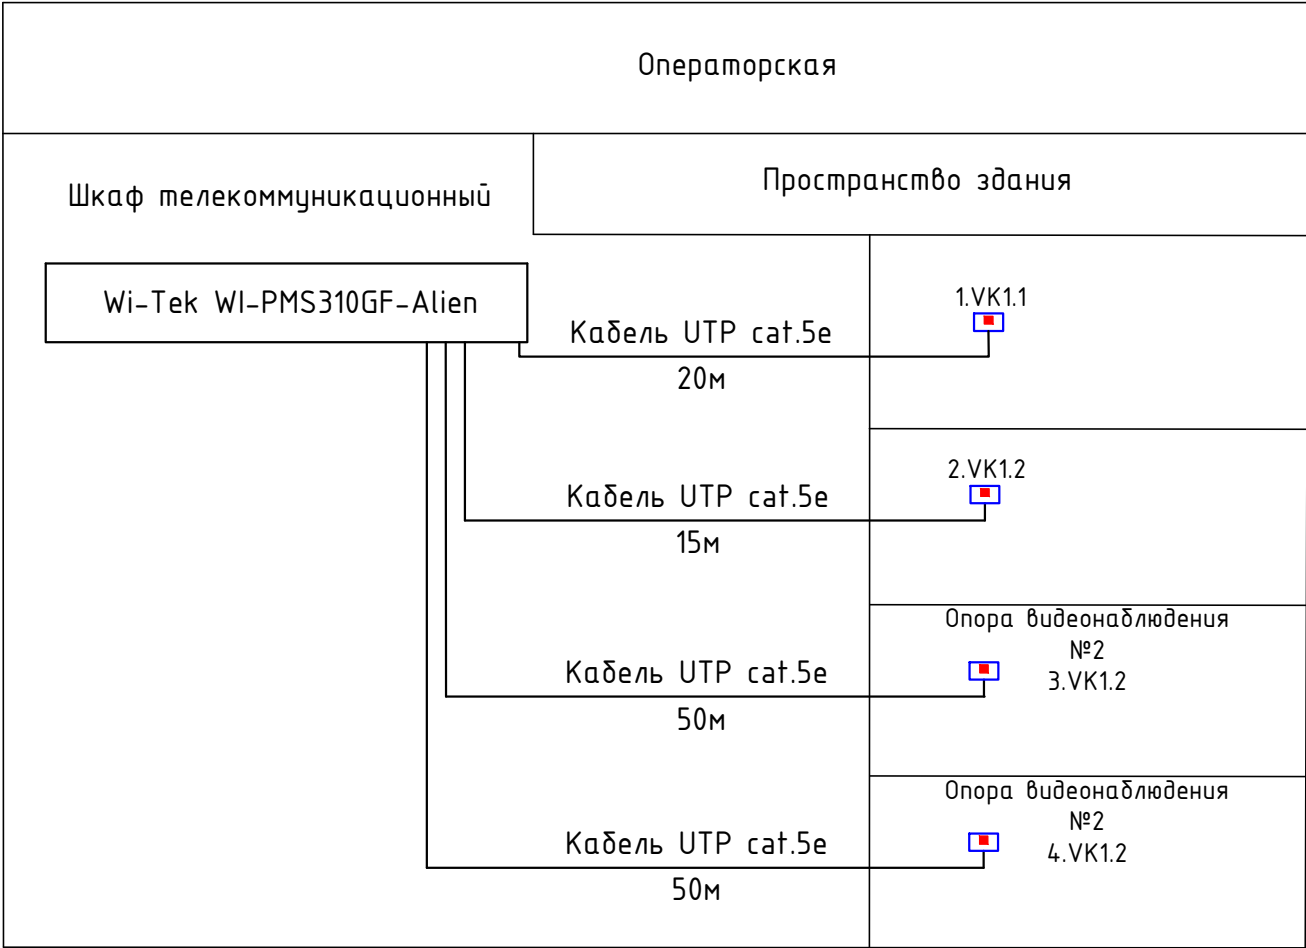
Операторская

Шкаф телекоммуникационный

Пространство здания

Wi-Tek WI-PMS310GF-Alien

1.VK1.1

Кабель UTP cat.5e

20м

2.VK1.2

Кабель UTP cat.5e

15м

Опора видеонаблюдения №2

3.VK1.2

Кабель UTP cat.5e

50м

Опора видеонаблюдения №2

4.VK1.2

Кабель UTP cat.5e

50м